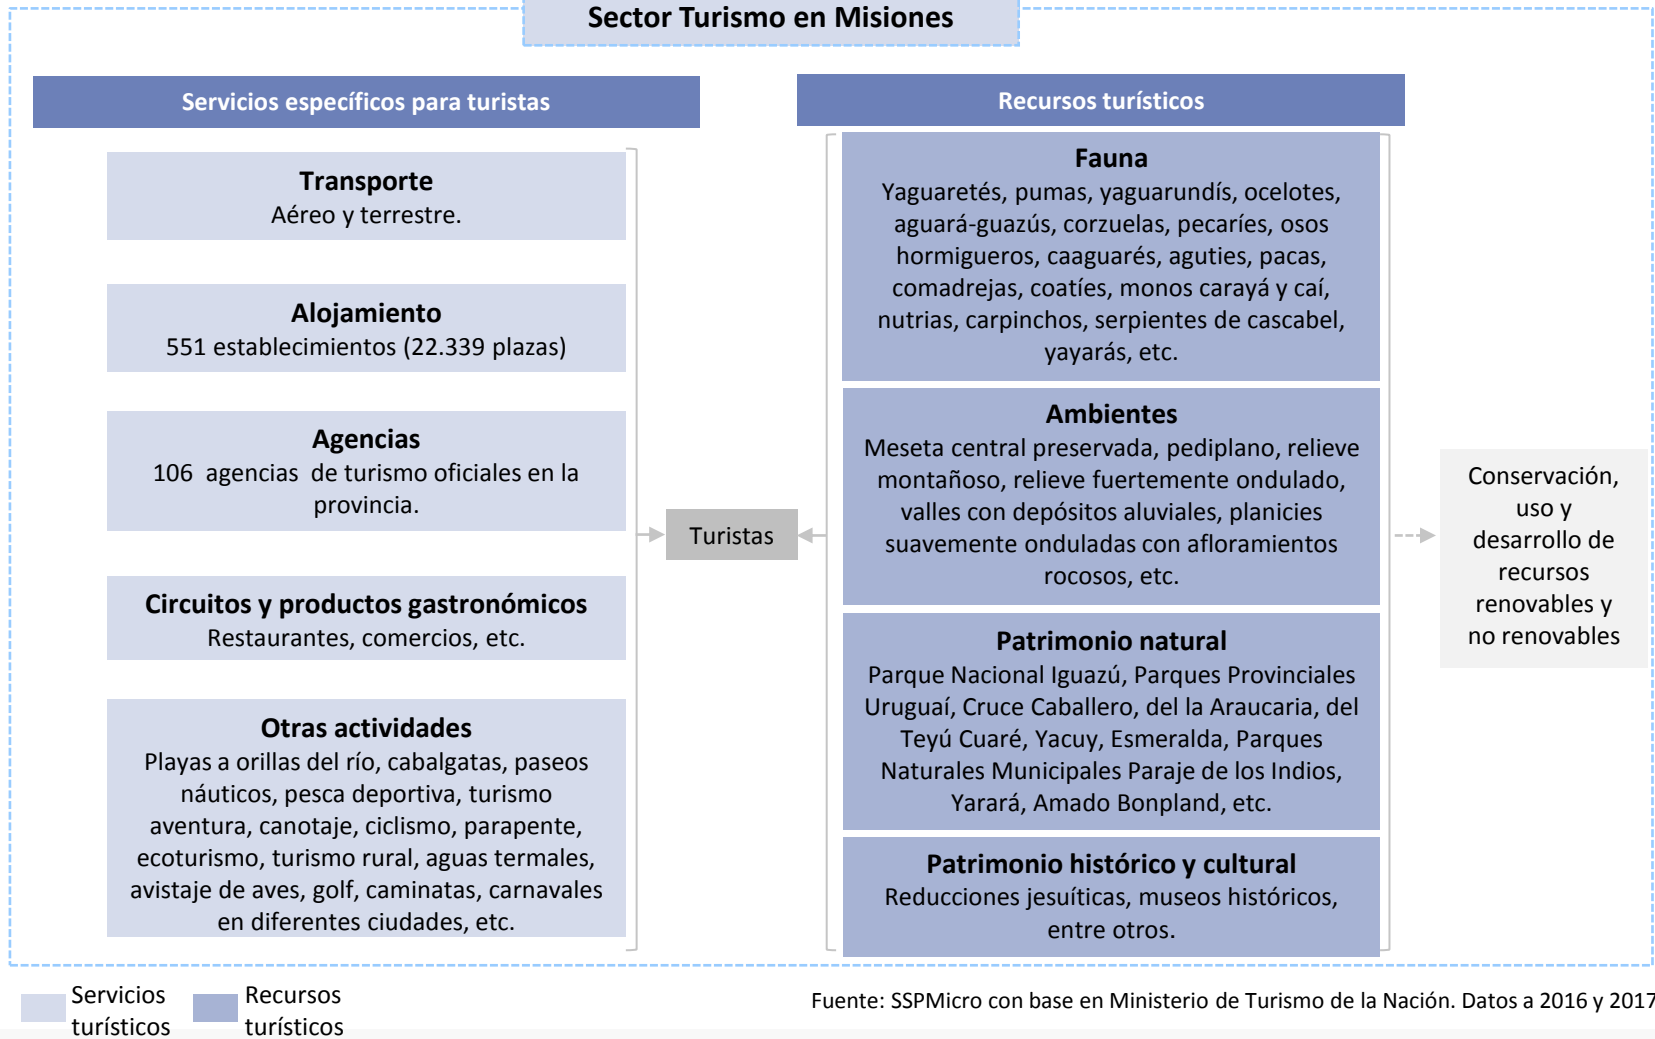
Sector Turismo en Misiones

Servicios específicos para turistas

Transporte
Aéreo y terrestre.

Alojamiento
551 establecimientos (22.339 plazas)

Agencias
106 agencias de turismo oficiales en la provincia.

Circuitos y productos gastronómicos
Restaurantes, comercios, etc.

Otras actividades
Playas a orillas del río, cabalgatas, paseos náuticos, pesca deportiva, turismo aventura, canotaje, ciclismo, parapente, ecoturismo, turismo rural, aguas termales, avistaje de aves, golf, caminatas, carnavales en diferentes ciudades, etc.

Turistas

Recursos turísticos

Fauna
Yaguaretés, pumas, yaguarundís, ocelotes, aguará-guazús, corzuelas, pecaríes, osos hormigueros, caaguarés, aguties, pacas, comadrejas, coatíes, monos carayá y caí, nutrias, carpinchos, serpientes de cascabel, yayarás, etc.

Ambientes
Meseta central preservada, pediplano, relieve montañoso, relieve fuertemente ondulado, valles con depósitos aluviales, planicies suavemente onduladas con afloramientos rocosos, etc.

Patrimonio natural
Parque Nacional Iguazú, Parques Provinciales Uruguaí, Cruce Caballero, del la Araucaria, del Teyú Cuaré, Yacuy, Esmeralda, Parques Naturales Municipales Paraje de los Indios, Yarará, Amado Bonpland, etc.

Patrimonio histórico y cultural
Reducciones jesuíticas, museos históricos, entre otros.

Conservación, uso y desarrollo de recursos renovables y no renovables

Servicios turísticos
Recursos turísticos

Fuente: SSPMicro con base en Ministerio de Turismo de la Nación. Datos a 2016 y 2017